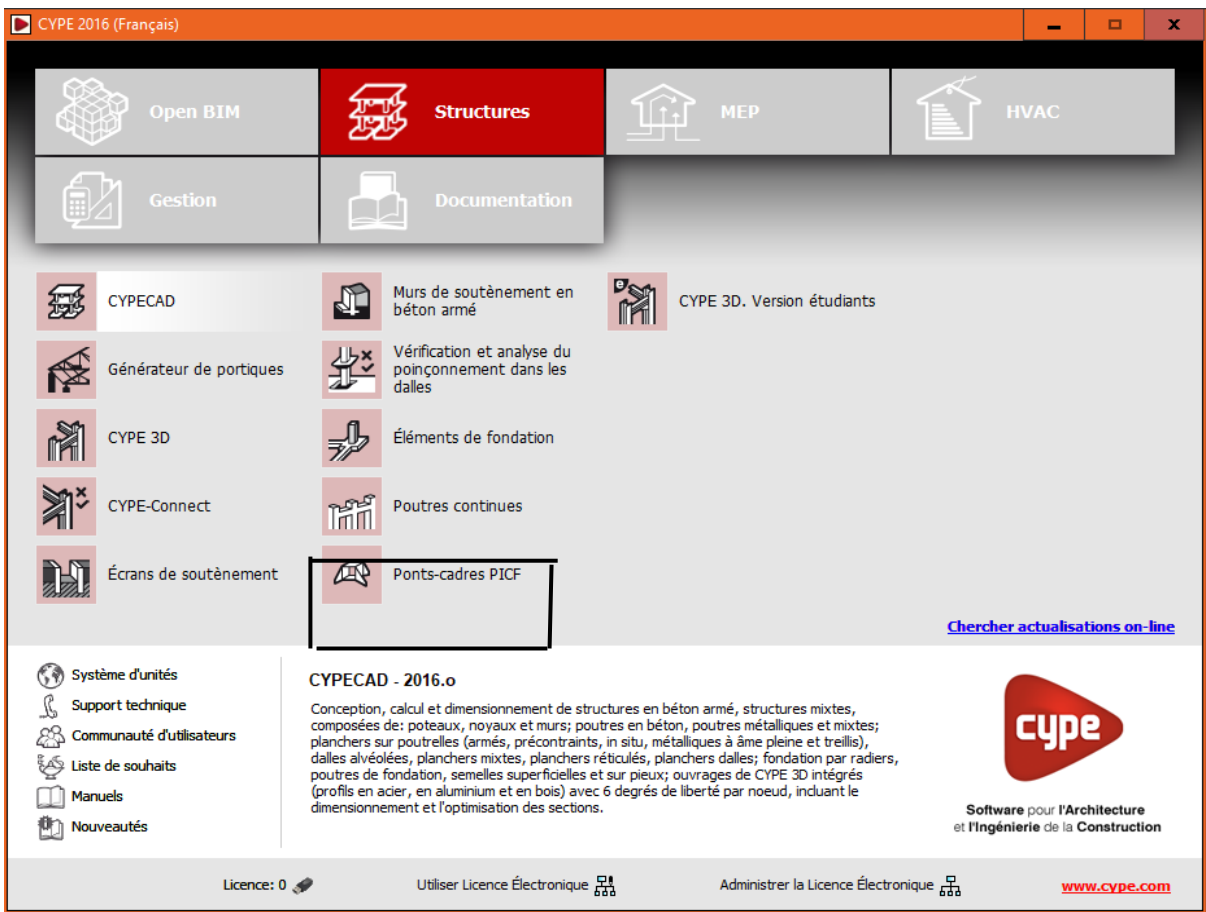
CYPE 2016 (Français)

Open BIM

Structures

MEP

HVAC

Gestion

Documentation

CYPECAD

Générateur de portiques

CYPE 3D

CYPE-Connect

Écrans de soutènement

Murs de soutènement en béton armé

Vérification et analyse du poinçonnement dans les dalles

Éléments de fondation

Poutres continues

Ponts-cadres PICF

CYPE 3D. Version étudiants

Chercher actualisations on-line

Système d'unités
Support technique
Communauté d'utilisateurs
Liste de souhaits
Manuels
Nouveautés

CYPECAD - 2016.o

Conception, calcul et dimensionnement de structures en béton armé, structures mixtes, composées de: poteaux, noyaux et murs; poutres en béton, poutres métalliques et mixtes; planchers sur poutrelles (armés, précontraints, in situ, métalliques à âme pleine et treillis), dalles alvéolées, planchers mixtes, planchers réticulés, planchers dalles; fondation par radiers, poutres de fondation, semelles superficielles et sur pieux; ouvrages de CYPE 3D intégrés (profils en acier, en aluminium et en bois) avec 6 degrés de liberté par noeud, incluant le dimensionnement et l'optimisation des sections.

cype

Software pour l'Architecture
et l'Ingénierie de la Construction

Licence: 0

Utiliser Licence Électronique

Administrer la Licence Électronique

www.cype.com